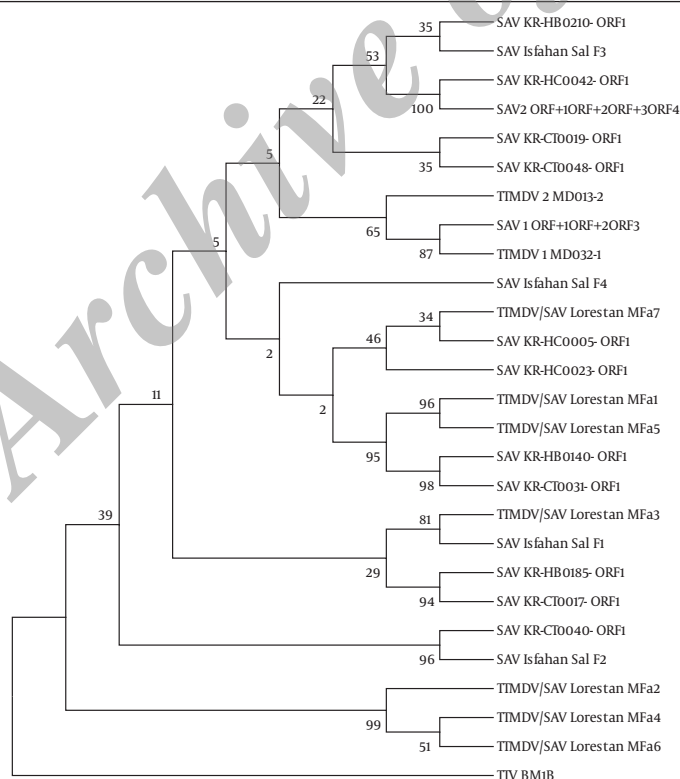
35
SAV KR-HB0210- ORF1
53
SAV Isfahan Sal F3
SAV KR-HC0042- ORF1
22
100
SAV2 ORF+1ORF+2ORF+3ORF4
5
SAV KR-CT0019- ORF1
35
SAV KR-CT0048- ORF1
TIMDV 2 MD013-2
65
SAV 1 ORF+1ORF+2ORF3
5
87
TIMDV 1 MD032-1
SAV Isfahan Sal F4
34
TIMDV/SAV Lorestan MFa7
46
SAV KR-HC0005- ORF1
2
SAV KR-HC0023- ORF1
96
TIMDV/SAV Lorestan MFa1
2
11
TIMDV/SAV Lorestan MFa5
95
SAV KR-HB0140- ORF1
98
SAV KR-CT0031- ORF1
81
TIMDV/SAV Lorestan MFa3
39
SAV Isfahan Sal F1
29
SAV KR-HB0185- ORF1
94
SAV KR-CT0017- ORF1
SAV KR-CT0040- ORF1
96
SAV Isfahan Sal F2
TIMDV/SAV Lorestan MFa2
99
TIMDV/SAV Lorestan MFa4
51
TIMDV/SAV Lorestan MFa6
TIV BM1B